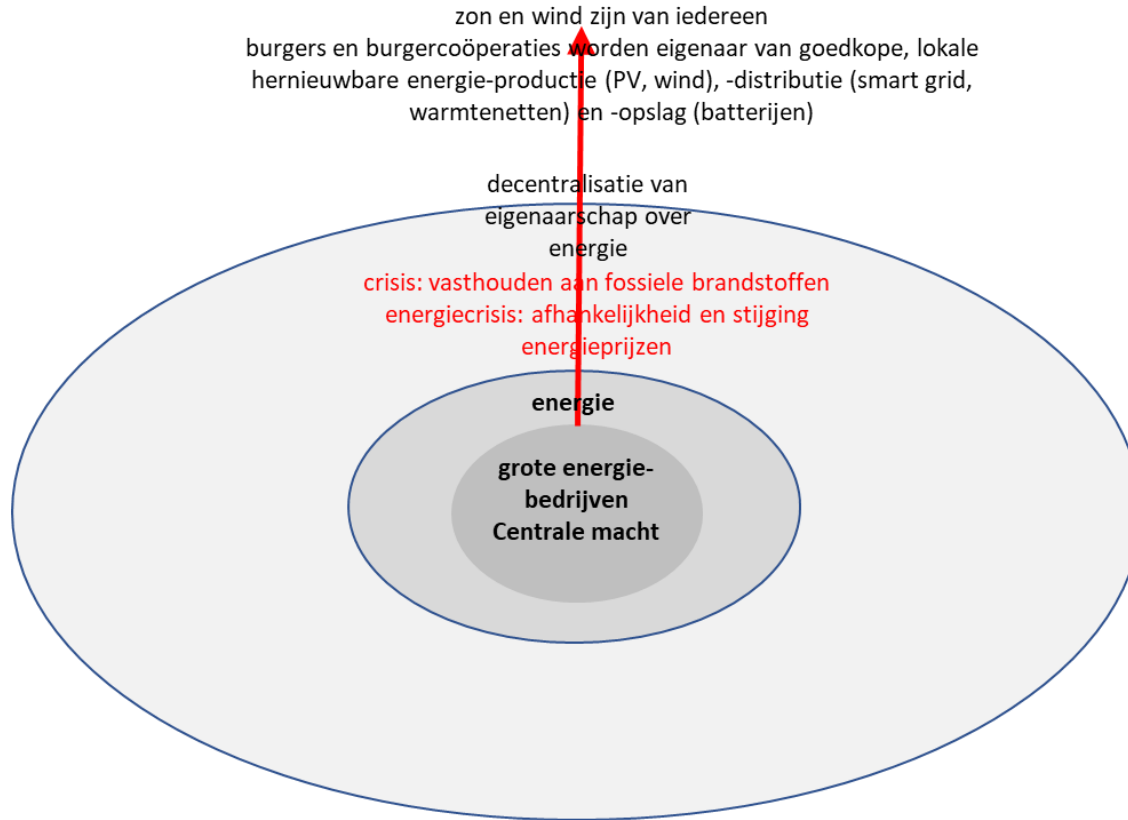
zon en wind zijn van iedereen
burgers en burgercoöperaties worden eigenaar van goedkope, lokale hernieuwbare energie-productie (PV, wind), -distributie (smart grid, warmtenetten) en -opslag (batterijen)

decentralisatie van eigenaarschap over energie

crisis: vasthouden aan fossiele brandstoffen
energiecrisis: afhankelijkheid en stijging energieprijzen

energie

grote energie-bedrijven
Centrale macht